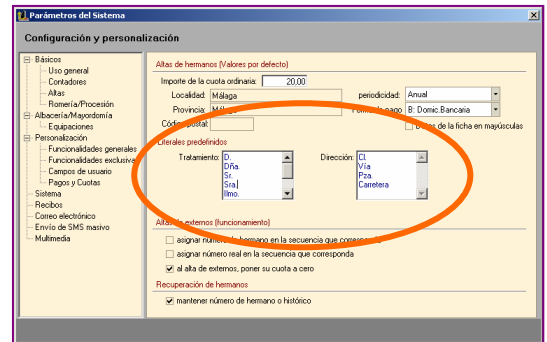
Parámetros del Sistema

Configuración y personalización

Básicos
Uso general
Contadores
Altas
Romería/Procesión
Albacería/Mayordomía
Equipaciones
Personalización
Funcionalidades generales
Funcionalidades exclusivas
Campos de usuario
Pagos y Cuotas
Sistema
Recibos
Correo electrónico
Envío de SMS masivo
Multimedia

Altas de hermanos (Valores por defecto)

Importe de la cuota ordinaria: 20,00

Localidad: Málaga

periodicidad: Anual

Provincia: Mál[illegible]

Forma de pago: B: Domic.Bancaria

Código postal:

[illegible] de la ficha en mayúsculas

Literales predefinidos

Tratamiento: D.
Dña.
Sr.
Sra.
Ilmo.

Dirección: C/.
Vía
Pza.
Carretera

Altas de externos (funcionamiento)

asignar número de hermano en la secuencia que correspon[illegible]

asignar número real en la secuencia que corresponda

al alta de externos, poner su cuota a cero

Recuperación de hermanos

mantener número de hermano o histórico